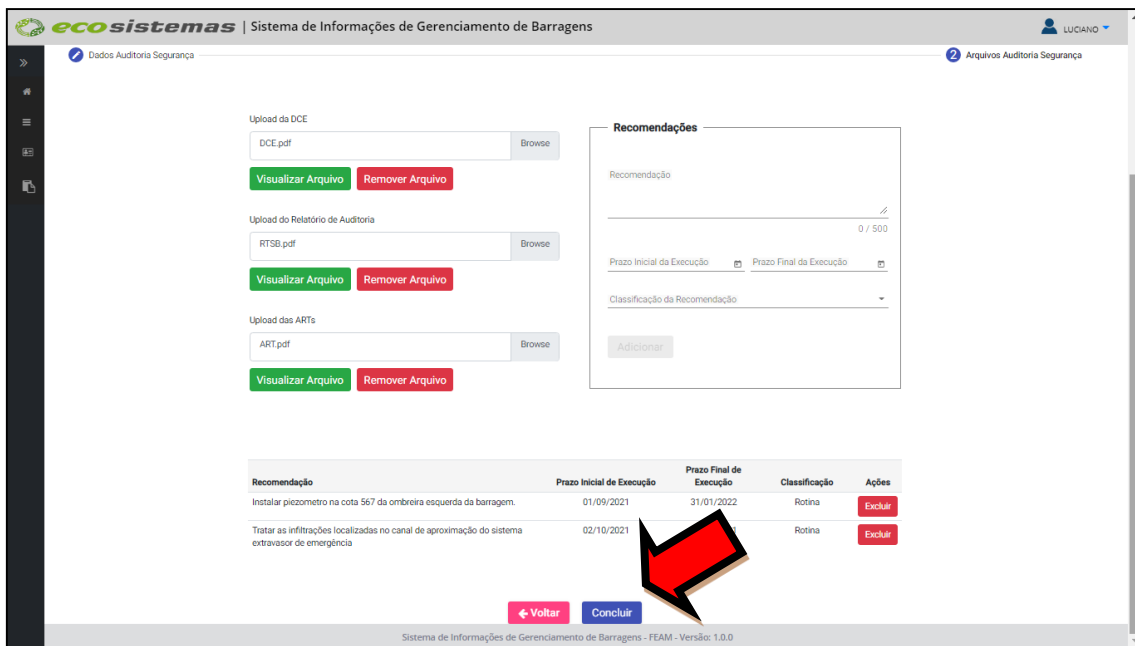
ecosistemas | Sistema de Informações de Gerenciamento de Barragens

LUCIANO

Dados Auditoria Segurança

2 Arquivos Auditoria Segurança

Upload da DCE

DCE.pdf Browse

Visualizar Arquivo Remover Arquivo

Upload do Relatório de Auditoria

RTSB.pdf Browse

Visualizar Arquivo Remover Arquivo

Upload das ARTs

ART.pdf Browse

Visualizar Arquivo Remover Arquivo

Recomendações

Recomendação

0 / 500

Prazo Inicial da Execução

Prazo Final da Execução

Classificação da Recomendação

Adicionar

| Recomendação | Prazo Inicial de Execução | Prazo Final de Execução | Classificação | Ações |
|---|---|---|---|---|
| Instalar piezometro na cota 567 da ombreira esquerda da barragem. | 01/09/2021 | 31/01/2022 | Rotina | Excluir |
| Tratar as infiltrações localizadas no canal de aproximação do sistema extravasor de emergência | 02/10/2021 | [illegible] | Rotina | Excluir |

Voltar Concluir

Sistema de Informações de Gerenciamento de Barragens - FEAM - Versão: 1.0.0